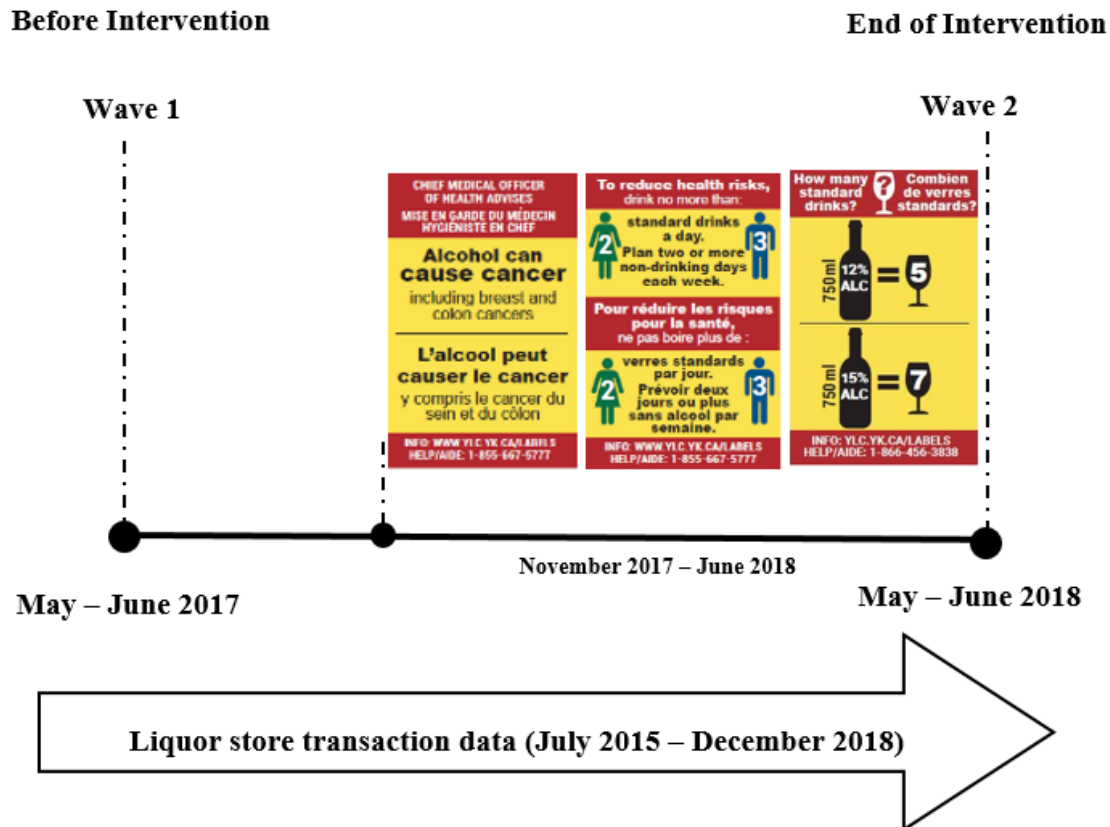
Before Intervention

End of Intervention

Wave 1

Wave 2

CHIEF MEDICAL OFFICER OF HEALTH ADVISES
MISE EN GARDE DU MÉDECIN HYGIÉNISTE EN CHEF

Alcohol can cause cancer
including breast and colon cancers

L'alcool peut causer le cancer
y compris le cancer du sein et du côlon

INFO: WWW.YLC.YK.CA/LABELS
HELP/AIDE: 1-855-667-5777

To reduce health risks, drink no more than:
2 standard drinks a day. 3
Plan two or more non-drinking days each week.

Pour réduire les risques pour la santé, ne pas boire plus de :
2 verres standards par jour. 3
Prévoir deux jours ou plus sans alcool par semaine.

INFO: WWW.YLC.YK.CA/LABELS
HELP/AIDE: 1-855-667-5777

How many standard drinks?
Combien de verres standards?

750 ml 12% ALC = 5

750 ml 15% ALC = 7

INFO: YLC.YK.CA/LABELS
HELP/AIDE: 1-866-456-3838

November 2017 – June 2018

May – June 2017

May – June 2018

Liquor store transaction data (July 2015 – December 2018)